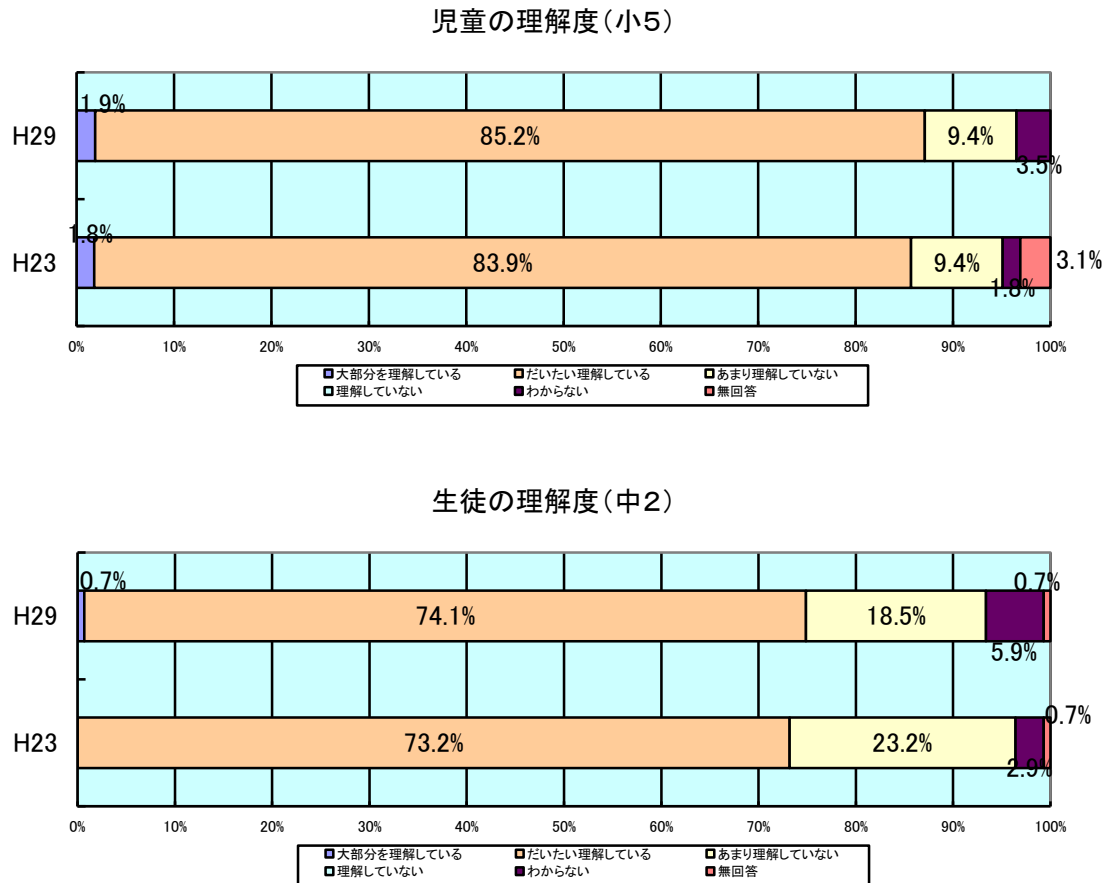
児童の理解度(小5)

H29
1.9%
85.2%
9.4%
3.5%

H23
1.8%
83.9%
9.4%
1.8%
3.1%

0% 10% 20% 30% 40% 50% 60% 70% 80% 90% 100%

大部分を理解している
だいたい理解している
あまり理解していない
理解していない
わからない
無回答

生徒の理解度(中2)

H29
0.7%
74.1%
18.5%
5.9%
0.7%

H23
73.2%
23.2%
2.9%
0.7%

0% 10% 20% 30% 40% 50% 60% 70% 80% 90% 100%

大部分を理解している
だいたい理解している
あまり理解していない
理解していない
わからない
無回答